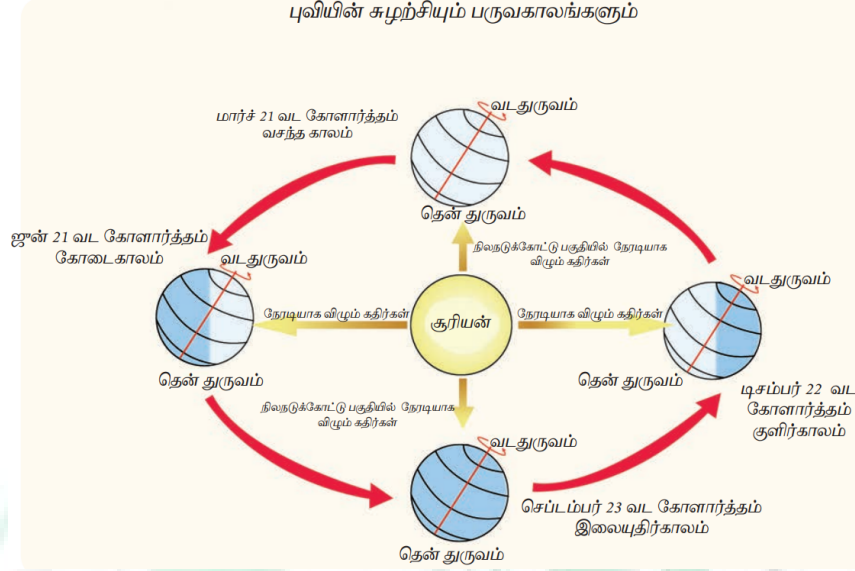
புவியின் சுழற்சியும் பருவகாலங்களும்

மார்ச் 21 வட கோளார்த்தம் வசந்த காலம்

வடதுருவம்

தென் துருவம்

ஜுன் 21 வட கோளார்த்தம் கோடைகாலம்

நிலநடுக்கோட்டு பகுதியில் நேரடியாக விழும் கதிர்கள்

வடதுருவம்

நேரடியாக விழும் கதிர்கள்

சூரியன்

நேரடியாக விழும் கதிர்கள்

வடதுருவம்

தென் துருவம்

தென் துருவம்

டிசம்பர் 22 வட கோளார்த்தம் குளிர்காலம்

நிலநடுக்கோட்டு பகுதியில் நேரடியாக விழும் கதிர்கள்

வடதுருவம்

செப்டம்பர் 23 வட கோளார்த்தம் இலையுதிர்காலம்

தென் துருவம்